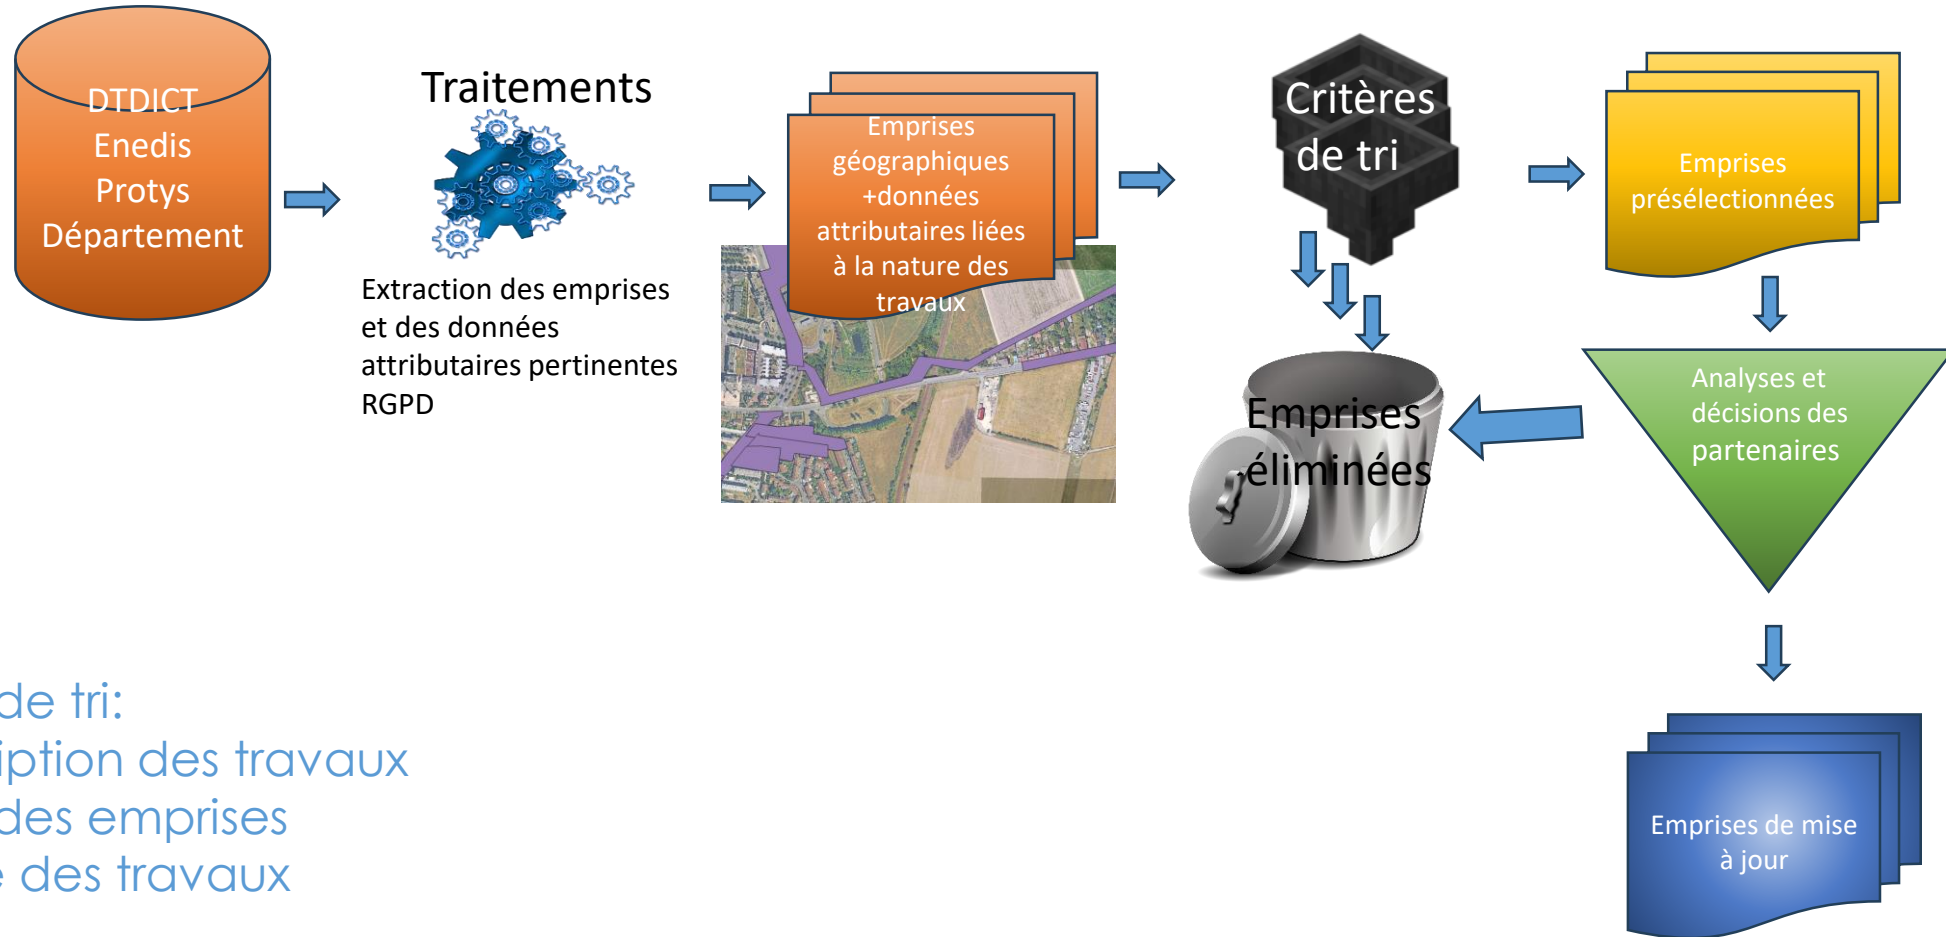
DTDICT
Enedis
Protys
Département

Traitements

Extraction des emprises et des données attributaires pertinentes RGPD

Emprises géographiques +données attributaires liées à la nature des travaux

Critères de tri

Emprises présélectionnées

Emprises éliminées

Analyses et décisions des partenaires

Emprises de mise à jour

de tri:
iption des travaux
des emprises
des travaux